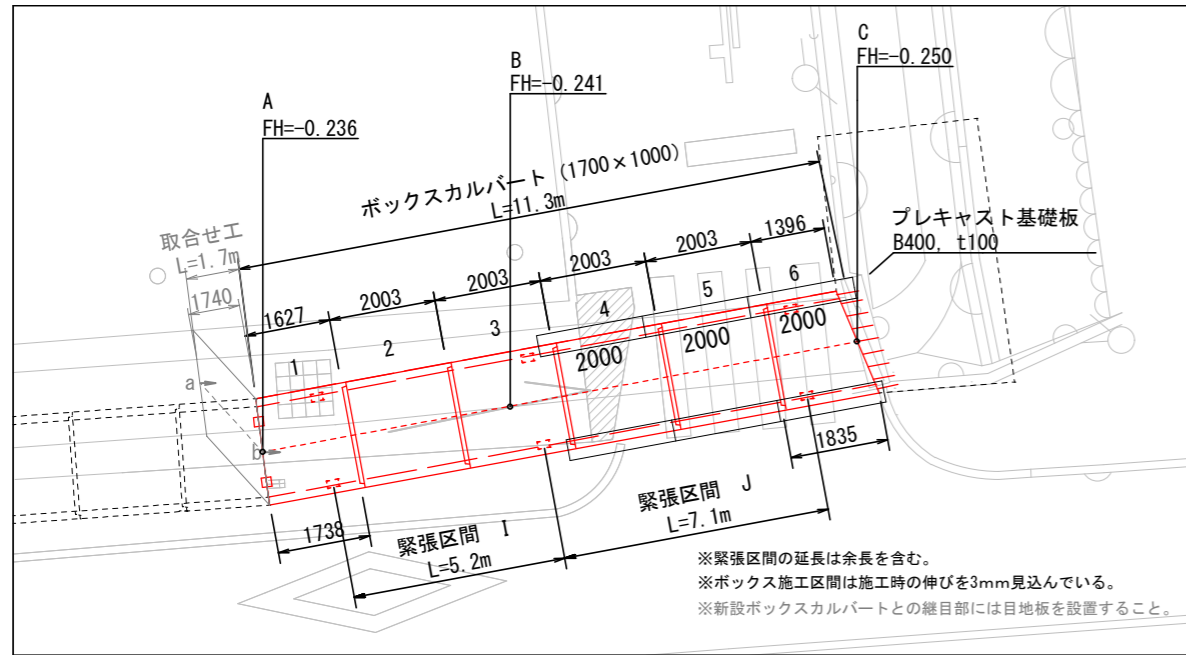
C
FH=-0.250

B
FH=-0.241

A
FH=-0.236

ボックスカルバート (1700×1000)
L=11.3m

取合せ工
L=1.7m

1740

プレキャスト基礎板
B400, t100

1627
2003
2003
2003
2003
1396

1
2
3
4
5
6

2000
2000
2000

a
b

1835

緊張区間 J
L=7.1m

1738

緊張区間 I
L=5.2m

※緊張区間の延長は余長を含む。
※ボックス施工区間は施工時の伸びを3mm見込んでいる。
※新設ボックスカルバートとの継目部には目地板を設置すること。